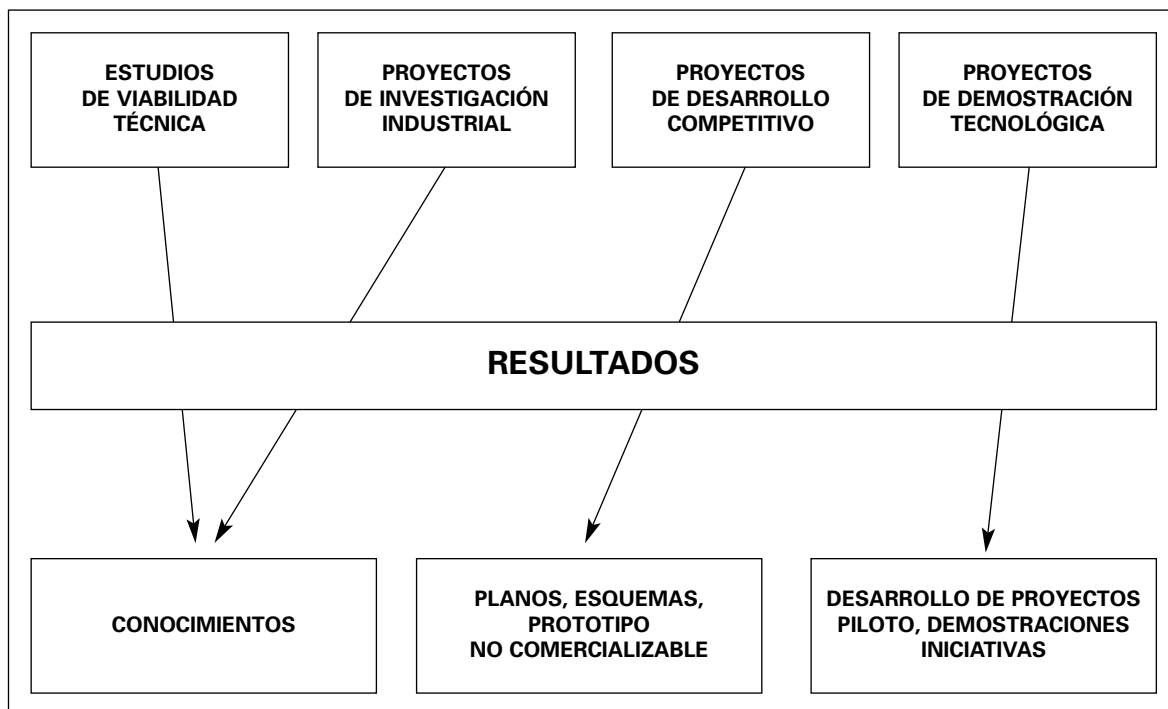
ESTUDIOS DE VIABILIDAD TÉCNICA

PROYECTOS DE INVESTIGACIÓN INDUSTRIAL

PROYECTOS DE DESARROLLO COMPETITIVO

PROYECTOS DE DEMOSTRACIÓN TECNOLÓGICA

RESULTADOS

CONOCIMIENTOS

PLANOS, ESQUEMAS, PROTOTIPO NO COMERCIALIZABLE

DESARROLLO DE PROYECTOS PILOTO, DEMOSTRACIONES INICIATIVAS